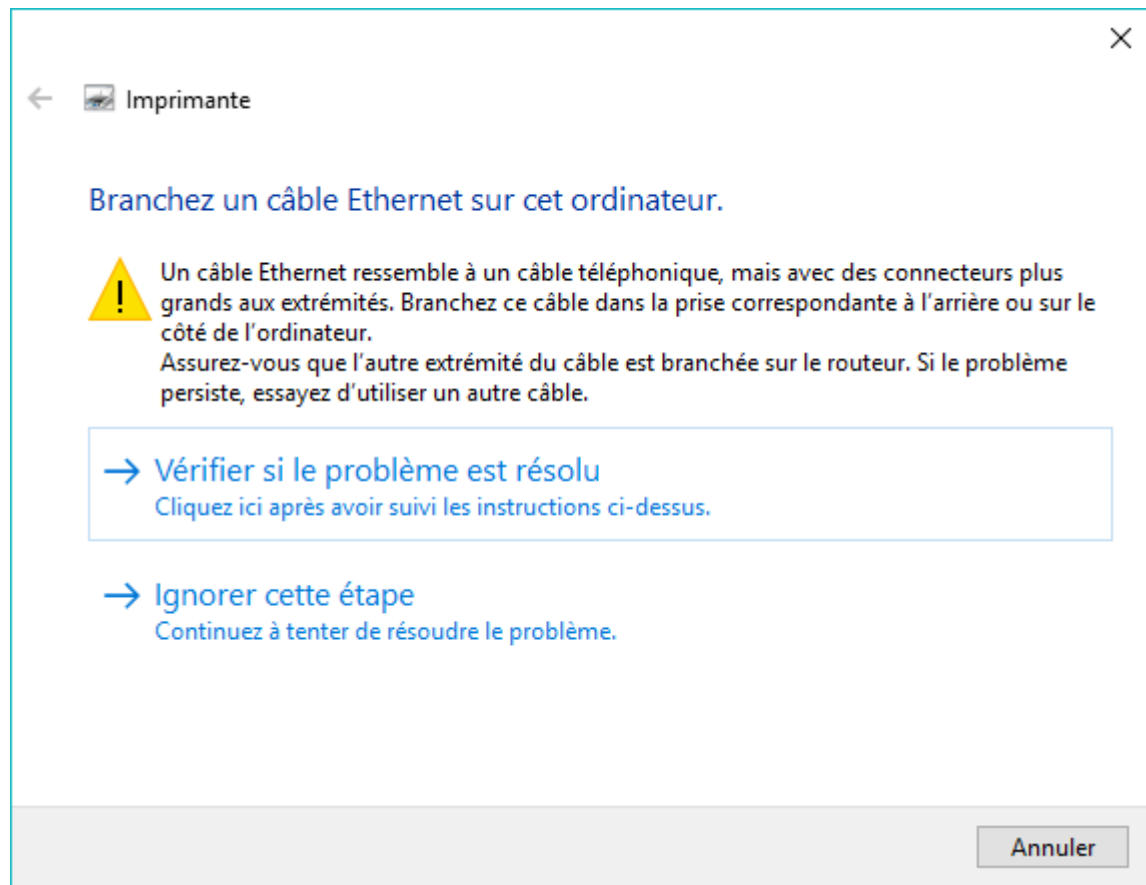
Imprimante

Branchez un câble Ethernet sur cet ordinateur.

Un câble Ethernet ressemble à un câble téléphonique, mais avec des connecteurs plus grands aux extrémités. Branchez ce câble dans la prise correspondante à l'arrière ou sur le côté de l'ordinateur.
Assurez-vous que l'autre extrémité du câble est branchée sur le routeur. Si le problème persiste, essayez d'utiliser un autre câble.

→ Vérifier si le problème est résolu
Cliquez ici après avoir suivi les instructions ci-dessus.

→ Ignorer cette étape
Continuez à tenter de résoudre le problème.

Annuler